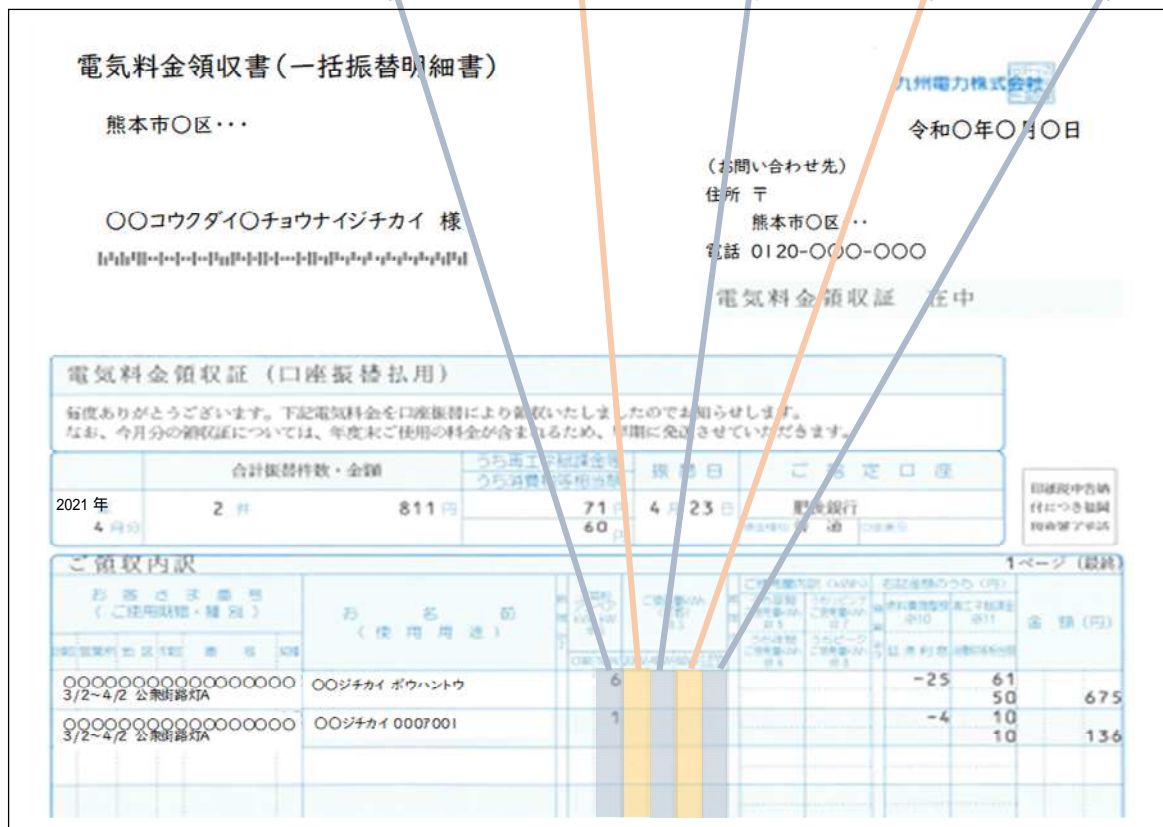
電気料金領収書（一括振替明細書）

九州電力株式会社

熊本市〇区・・・

令和〇年〇月〇日

（お問い合わせ先）
住所 〒
熊本市〇区・・
電話 0120-〇〇〇-〇〇〇

〇〇コウクダイ〇チョウナイジチカイ 様

電気料金領収証 在中

電気料金領収証（口座振替払用）

毎度ありがとうございます。下記電気料金を口座振替により領収いたしましたのでお知らせします。
なお、今月分の領収証については、年度末ご使用の料金が含まれるため、早期に発送させていただきます。

| | 合計振替件数・金額 | | うち再エネ発電賦課金等 / うち消費税等相当額 | 振替日 | ご指定口座 |
|---|---|---|---|---|---|
| 2021年 4月分 | 2件 | 811円 | 71円 / 60円 | 4月23日 | 肥後銀行 普通 |

印紙税申告納付につき福岡税務署承認済

ご領収内訳 1ページ（最終）

| お客さま番号（ご使用期間・種別） | お名前（使用用途） | | | | | | | 金額（円） |
|---|---|---|---|---|---|---|---|---|
| 〇〇〇〇〇〇〇〇〇〇〇〇〇〇〇〇 3/2~4/2 公衆街路灯A | 〇〇ジチカイ ボウハントウ | 6 | | | | −25 | 61 / 50 | 675 |
| 〇〇〇〇〇〇〇〇〇〇〇〇〇〇〇〇 3/2~4/2 公衆街路灯A | 〇〇ジチカイ 0007001 | 1 | | | | −4 | 10 / 10 | 136 |